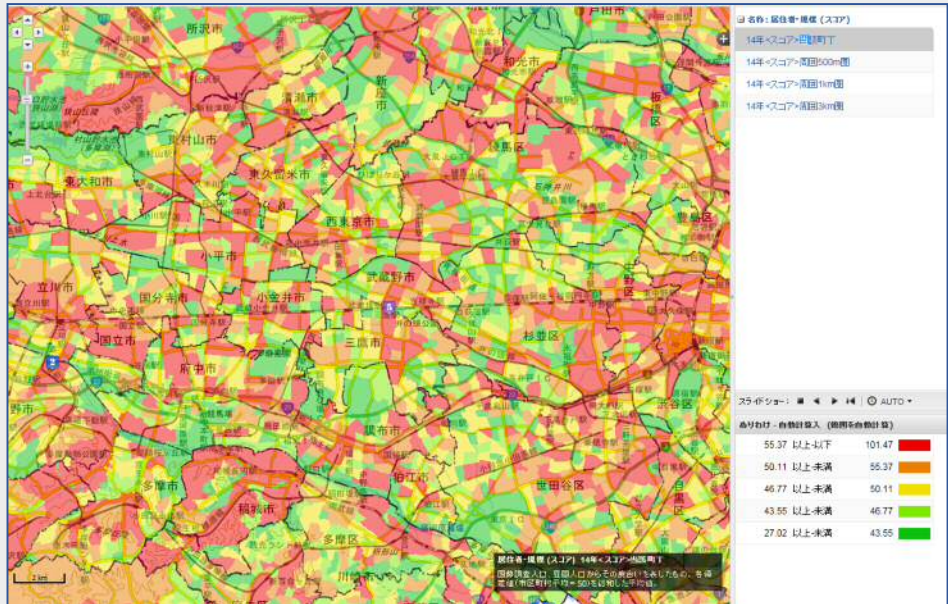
所沢市
戸田市
和光市
清瀬市
新座市
東村山市
板橋区
東大和市
東久留米市
練馬区
西東京市
豊島区
小平市
立川市
国分寺市
小金井市
武蔵野市
国立市
三鷹市
杉並区
府中市
調布市
渋谷区
狛江市
世田谷区
多摩市
稲城市
多摩区
川崎市
2km

名称：居住者・規模（スコア）
14年<スコア>当該町丁
14年<スコア>周囲500m圏
14年<スコア>周囲1km圏
14年<スコア>周囲3km圏

スライドショー：
AUTO

ぬりわけ - 自動計算入（範囲を自動計算）

| | | |
|---|---|---|
| 55.37 以上-以下 | 101.47 | |
| 50.11 以上-未満 | 55.37 | |
| 46.77 以上-未満 | 50.11 | |
| 43.55 以上-未満 | 46.77 | |
| 27.02 以上-未満 | 43.55 | |

居住者・規模（スコア） 14年<スコア>当該町丁
国勢調査人口、昼間人口からその規模をみたもの。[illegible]
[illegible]